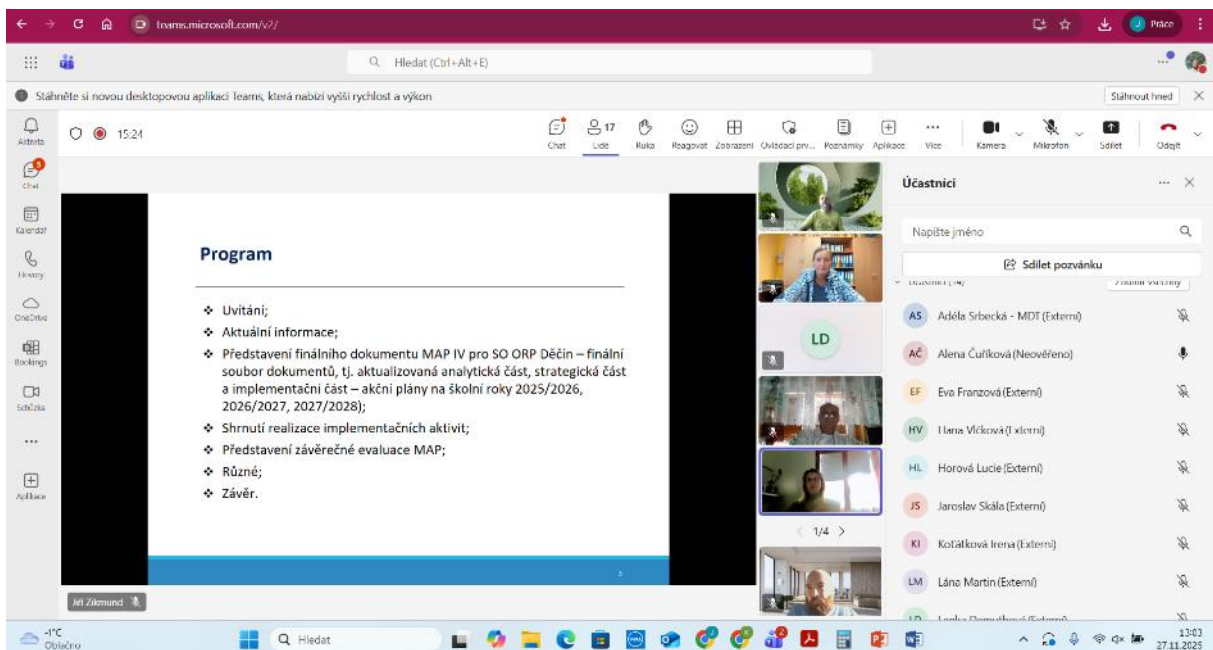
teams.microsoft.com/v2/

Práce

Hledat (Ctrl+Alt+E)

Stáhněte si novou desktopovou aplikaci Teams, která nabízí vyšší rychlost a výkon

Stáhnout hned

Aktivita

15:24

Chat

17 Lidé

Ruka

Reagovat

Zobrazení

Ovládací prv...

Poznámky

Aplikace

Více

Kamera

Mikrofon

Sdílet

Odejít

Chat

Kalendář

Hovory

OneDrive

Bookings

Schůzka

Aplikace

Program

❖ Uvítání;
❖ Aktuální informace;
❖ Představení finálního dokumentu MAP IV pro SO ORP Děčín – finální soubor dokumentů, tj. aktualizovaná analytická část, strategická část a implementační část – akční plány na školní roky 2025/2026, 2026/2027, 2027/2028);
❖ Shrnutí realizace implementačních aktivit;
❖ Představení závěrečné evaluace MAP;
❖ Různé;
❖ Závěr.

Jiří Zikmund

LD

1/4

Účastníci

Napište jméno

Sdílet pozvánku

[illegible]

AS Adéla Srbecká - MDT (Externí)

AČ Alena Čuříková (Neověřeno)

EF Eva Franzová (Externí)

HV Hana Vlčková (Externí)

HL Horová Lucie (Externí)

JS Jaroslav Skála (Externí)

KI Koťátková Irena (Externí)

LM Lána Martin (Externí)

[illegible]

-1°C Oblačno

Hledat

13:03 27.11.2025